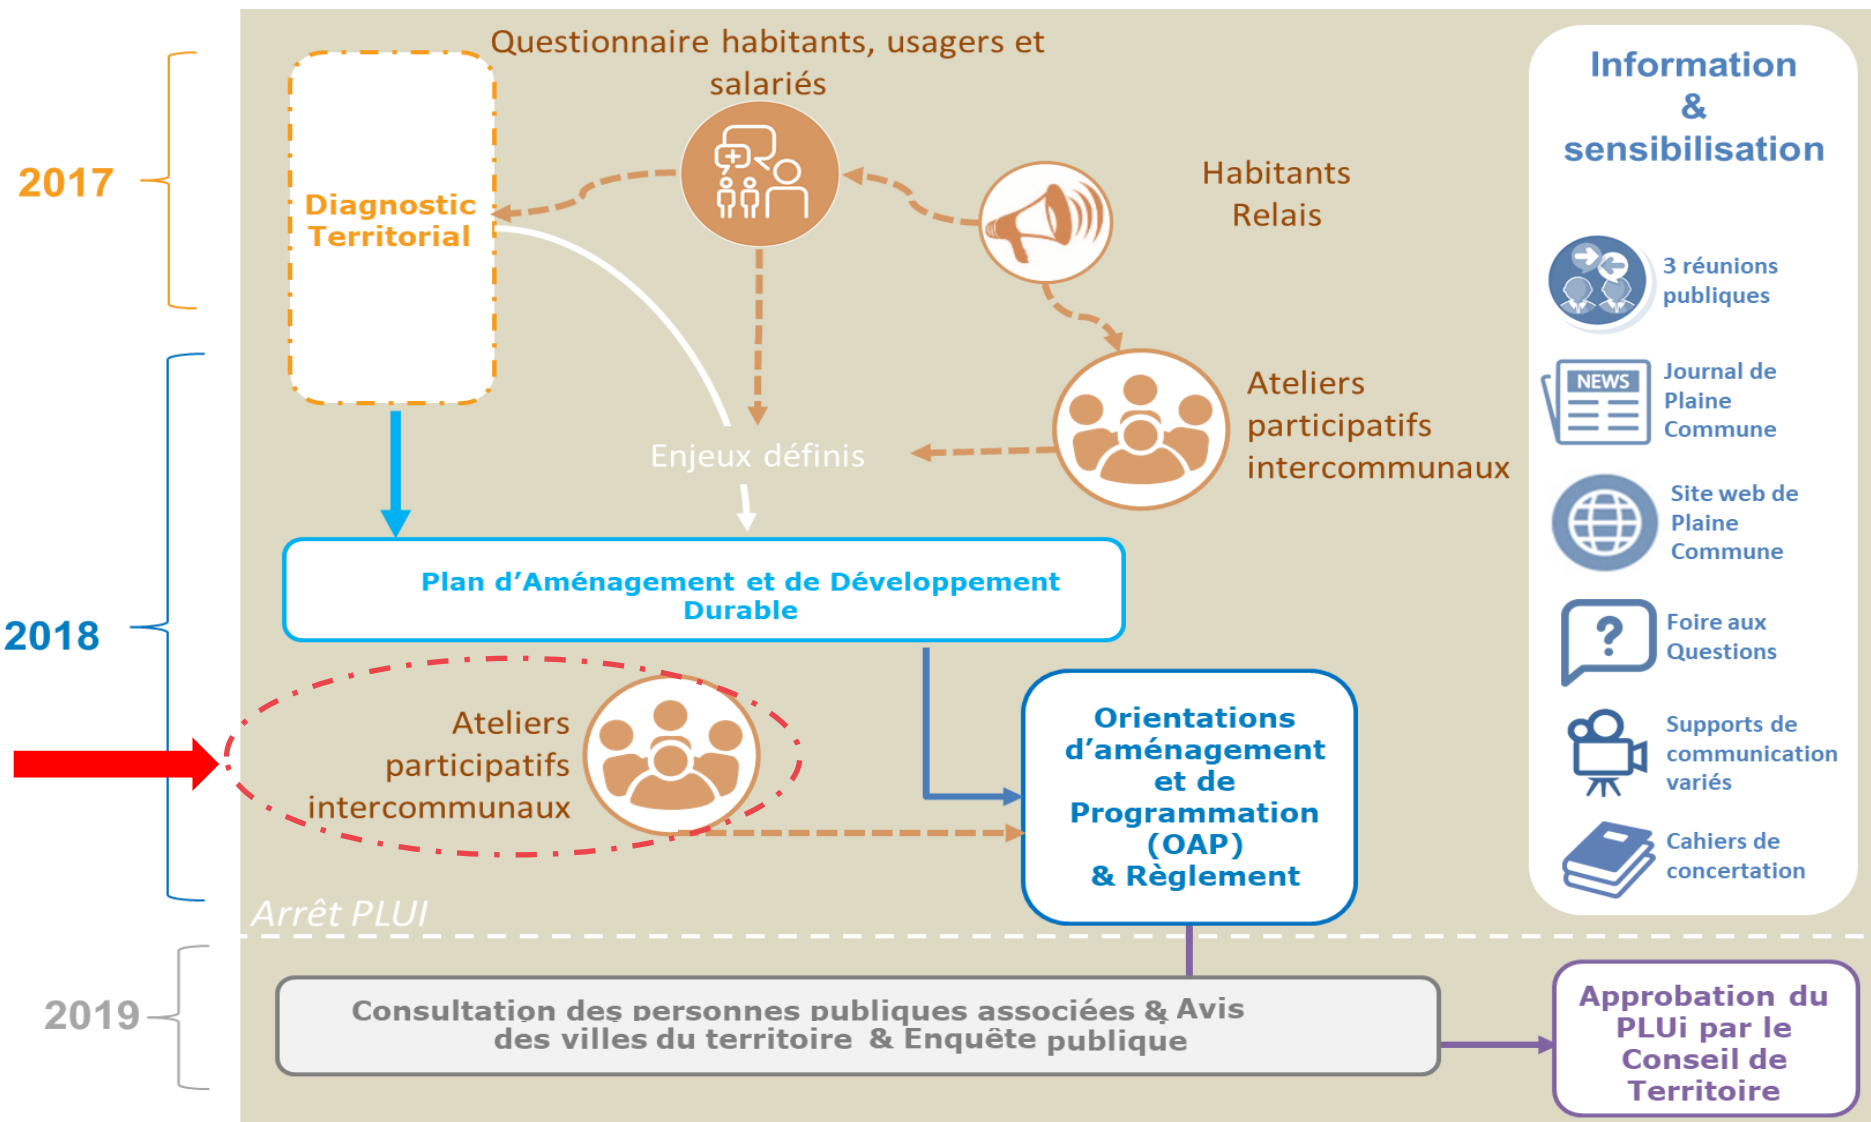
2017

Diagnostic Territorial

Questionnaire habitants, usagers et salariés

Habitants Relais

Information & sensibilisation

3 réunions publiques

NEWS

Journal de Plaine Commune

Site web de Plaine Commune

Foire aux Questions

Supports de communication variés

Cahiers de concertation

Ateliers participatifs intercommunaux

Enjeux définis

2018

Plan d'Aménagement et de Développement Durable

Ateliers participatifs intercommunaux

Orientations d'aménagement et de Programmation (OAP) & Règlement

Arrêt PLUI

2019

Consultation des personnes publiques associées & Avis des villes du territoire & Enquête publique

Approbation du PLUi par le Conseil de Territoire